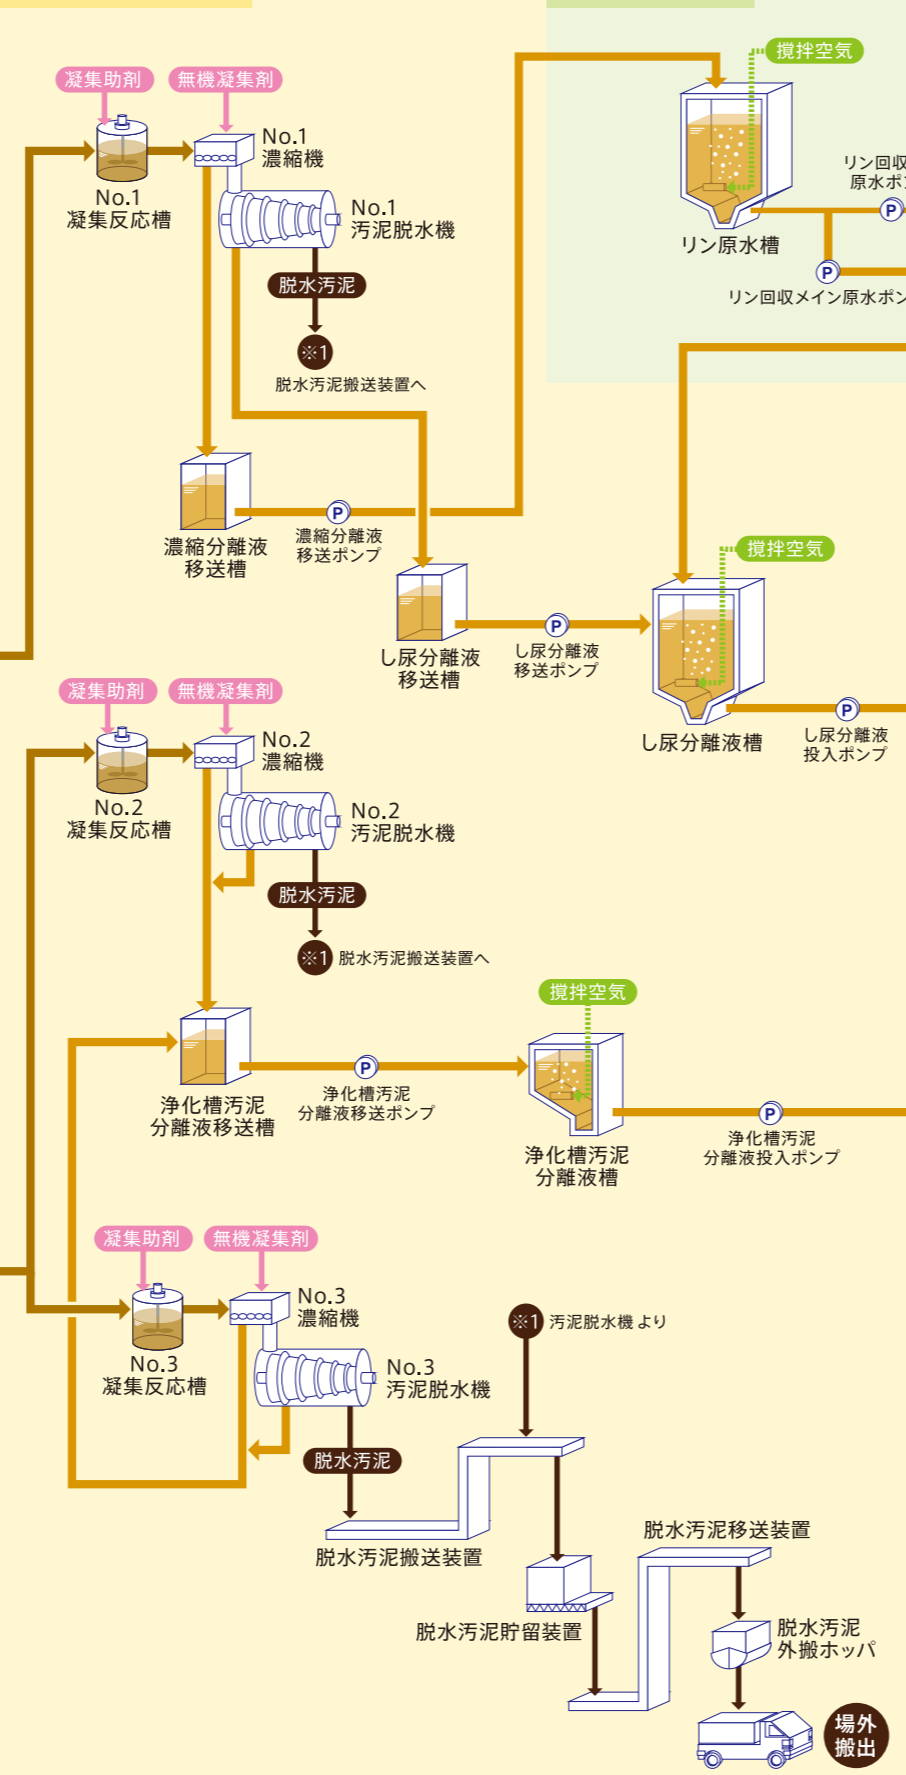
凝集助剤
無機凝集剤
No.1
濃縮機
No.1
凝集反応槽
No.1
汚泥脱水機
脱水汚泥
※1
脱水汚泥搬送装置へ
攪拌空気
リン回収
原水ポ
リン原水槽
リン回収メイン原水ポン
濃縮分離液
移送槽
濃縮分離液
移送ポンプ
し尿分離液
移送槽
し尿分離液
移送ポンプ
攪拌空気
し尿分離液槽
し尿分離液
投入ポンプ
凝集助剤
無機凝集剤
No.2
濃縮機
No.2
凝集反応槽
No.2
汚泥脱水機
脱水汚泥
※1 脱水汚泥搬送装置へ
攪拌空気
浄化槽汚泥
分離液移送槽
浄化槽汚泥
分離液移送ポンプ
浄化槽汚泥
分離液槽
浄化槽汚泥
分離液投入ポンプ
凝集助剤
無機凝集剤
No.3
濃縮機
No.3
凝集反応槽
No.3
汚泥脱水機
※1 汚泥脱水機 より
脱水汚泥
脱水汚泥搬送装置
脱水汚泥移送装置
脱水汚泥貯留装置
脱水汚泥
外搬ホッパ
場外
搬出